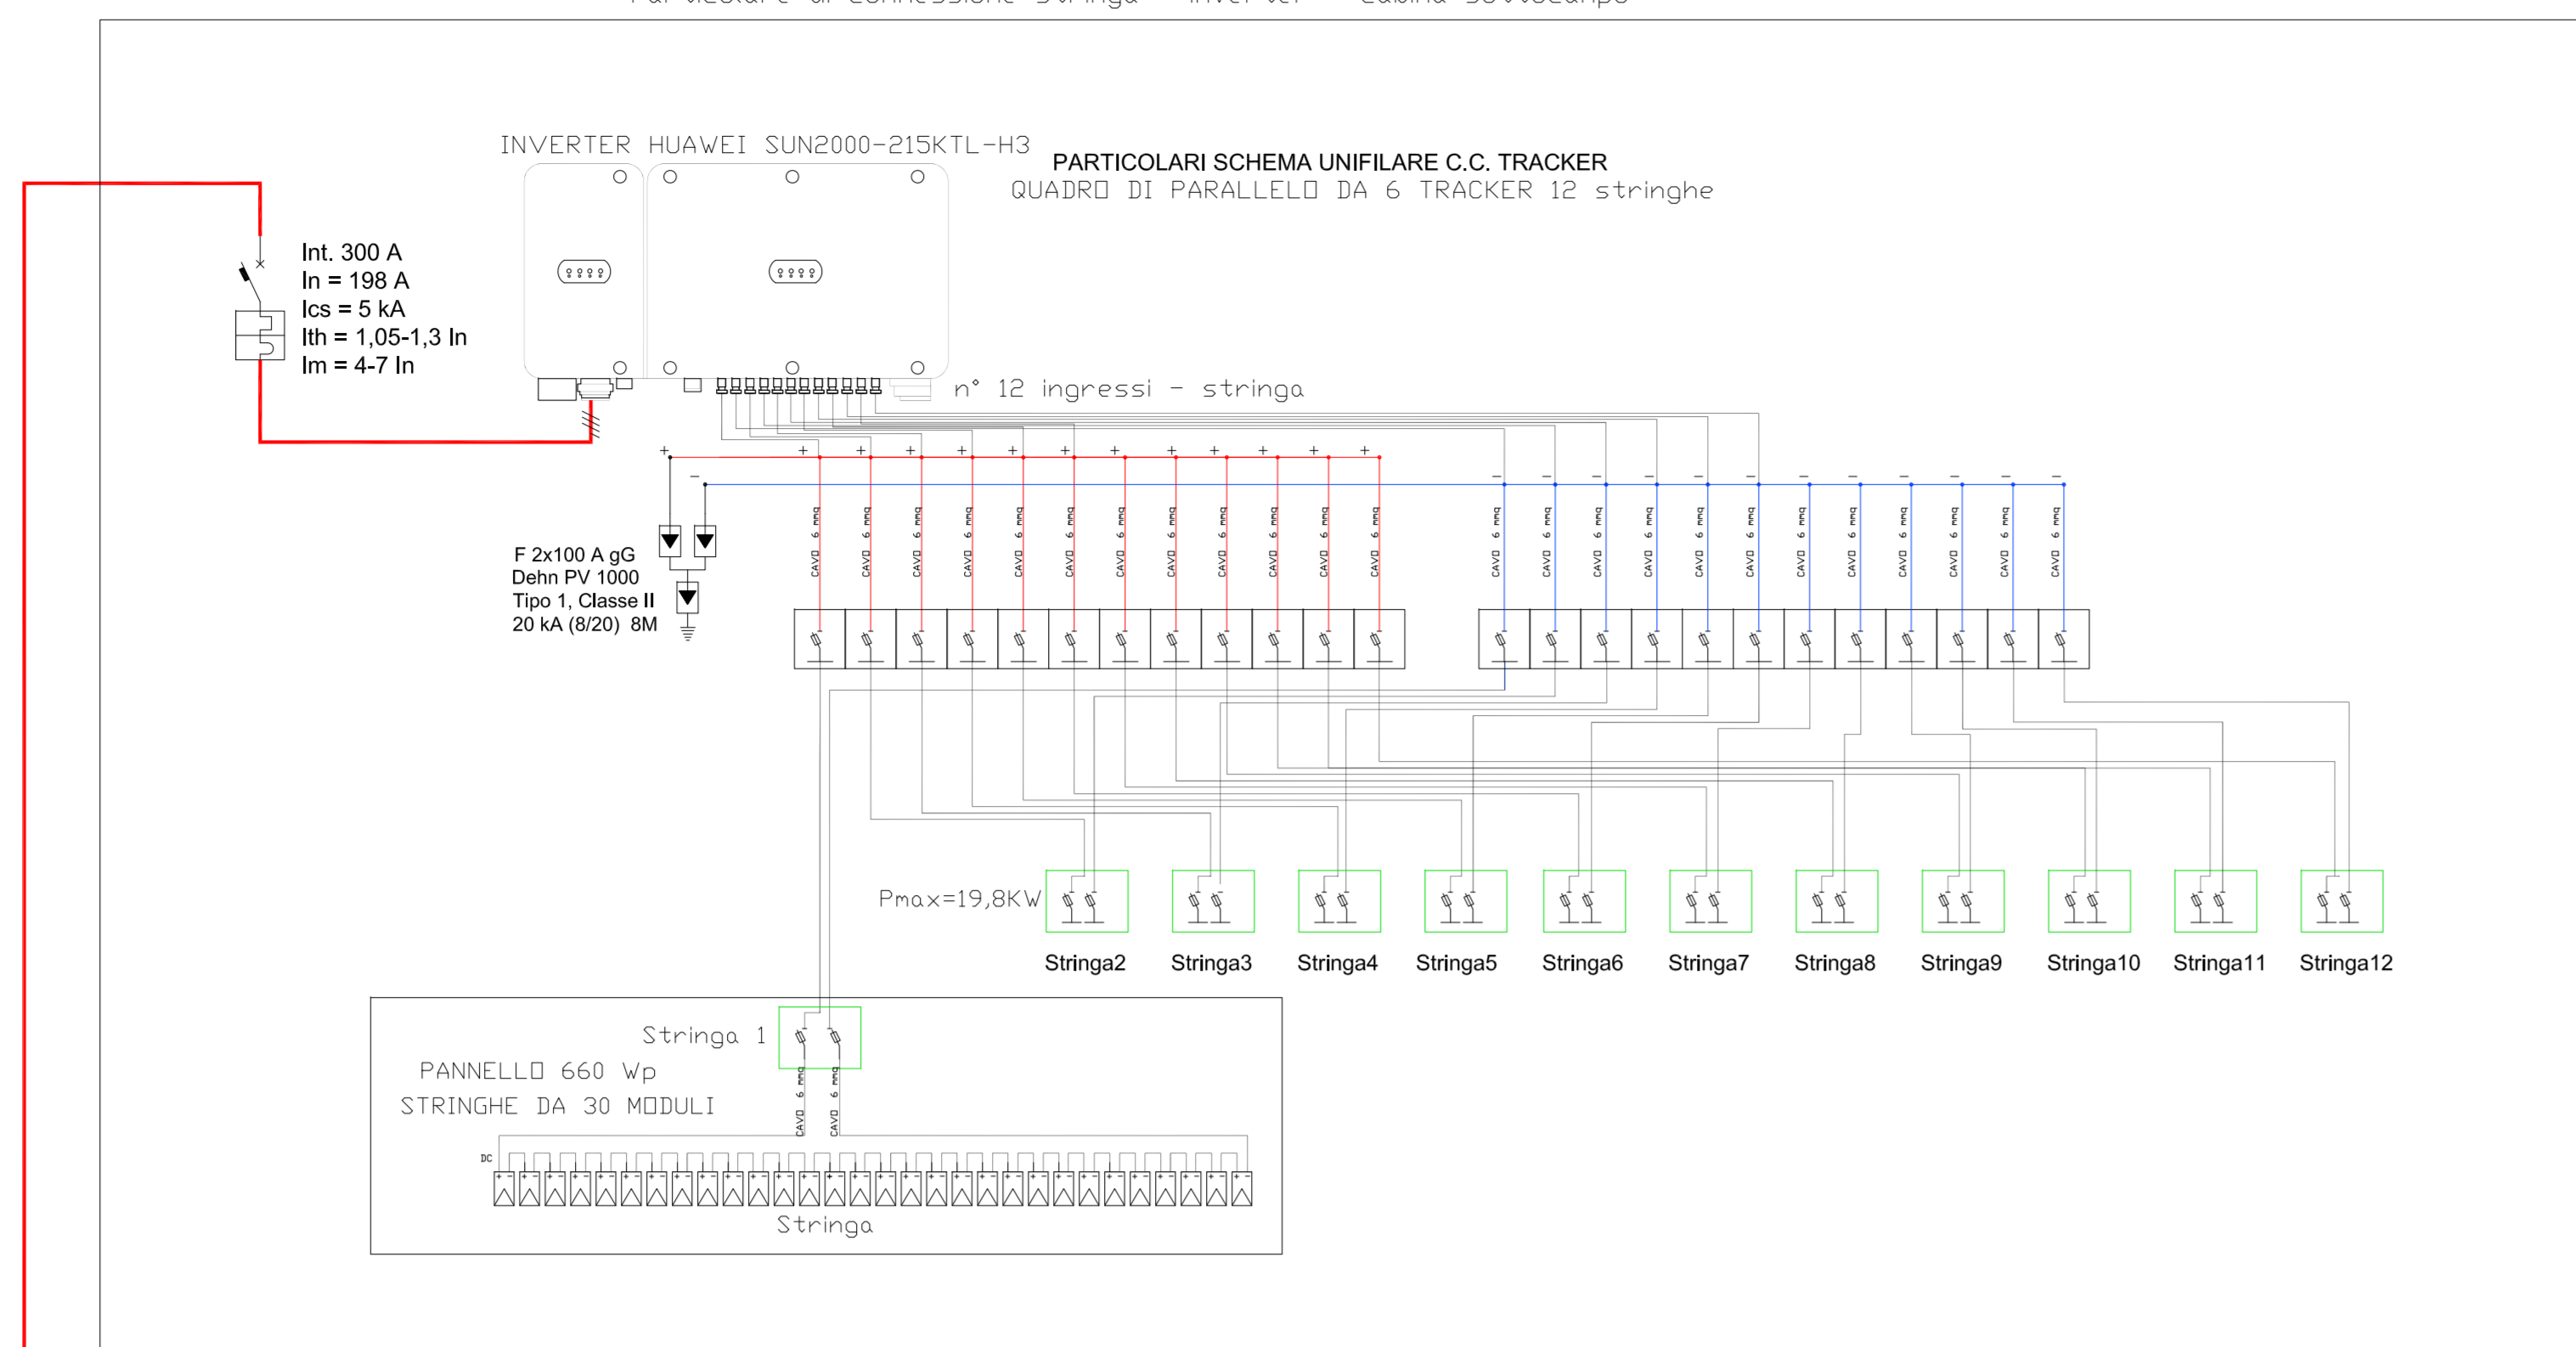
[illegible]

INVERTER HUAWEI SUN2000-215KTL-H3

PARTICOLARI SCHEMA UNIFILARE C.C. TRACKER
QUADRO DI PARALLELO DA 6 TRACKER 12 stringhe

Int. 300 A
In = 198 A
Ics = 5 kA
Ith = 1,05-1,3 In
Im = 4-7 In

n° 12 ingressi - stringa

F 2x100 A gG
Dehn PV 1000
Tipo 1, Classe II
20 kA (8/20) 8M

CAVO 6 mmq

Pmax=19,8KW

Stringa2 Stringa3 Stringa4 Stringa5 Stringa6 Stringa7 Stringa8 Stringa9 Stringa10 Stringa11 Stringa12

Stringa 1
PANNELLO 660 Wp
STRINGHE DA 30 MODULI

DC

Stringa